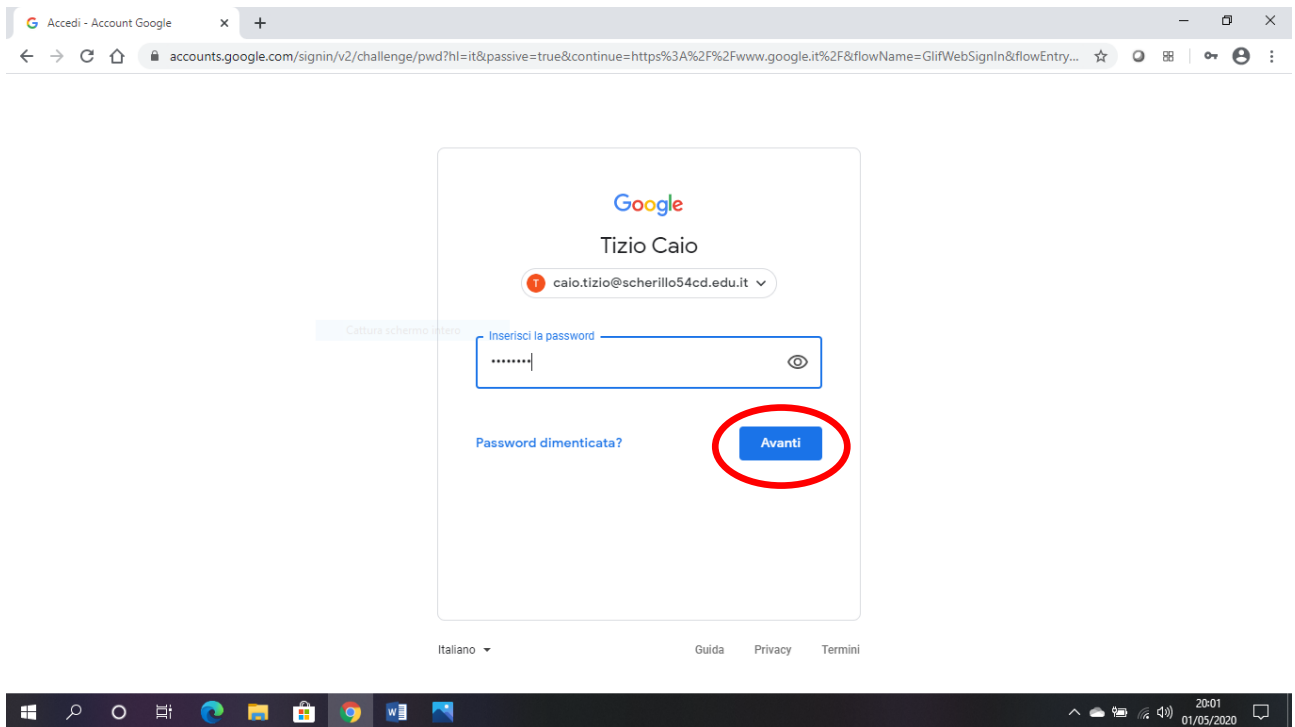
Accedi - Account Google

accounts.google.com/signin/v2/challenge/pwd?hl=it&passive=true&continue=https%3A%2F%2Fwww.google.it%2F&flowName=GlifWebSignIn&flowEntry...

Google

Tizio Caio

T caio.tizio@scherillo54cd.edu.it

Cattura schermo intero

Inserisci la password

••••••••

Password dimenticata?

Avanti

Italiano

Guida Privacy Termini

20:01
01/05/2020